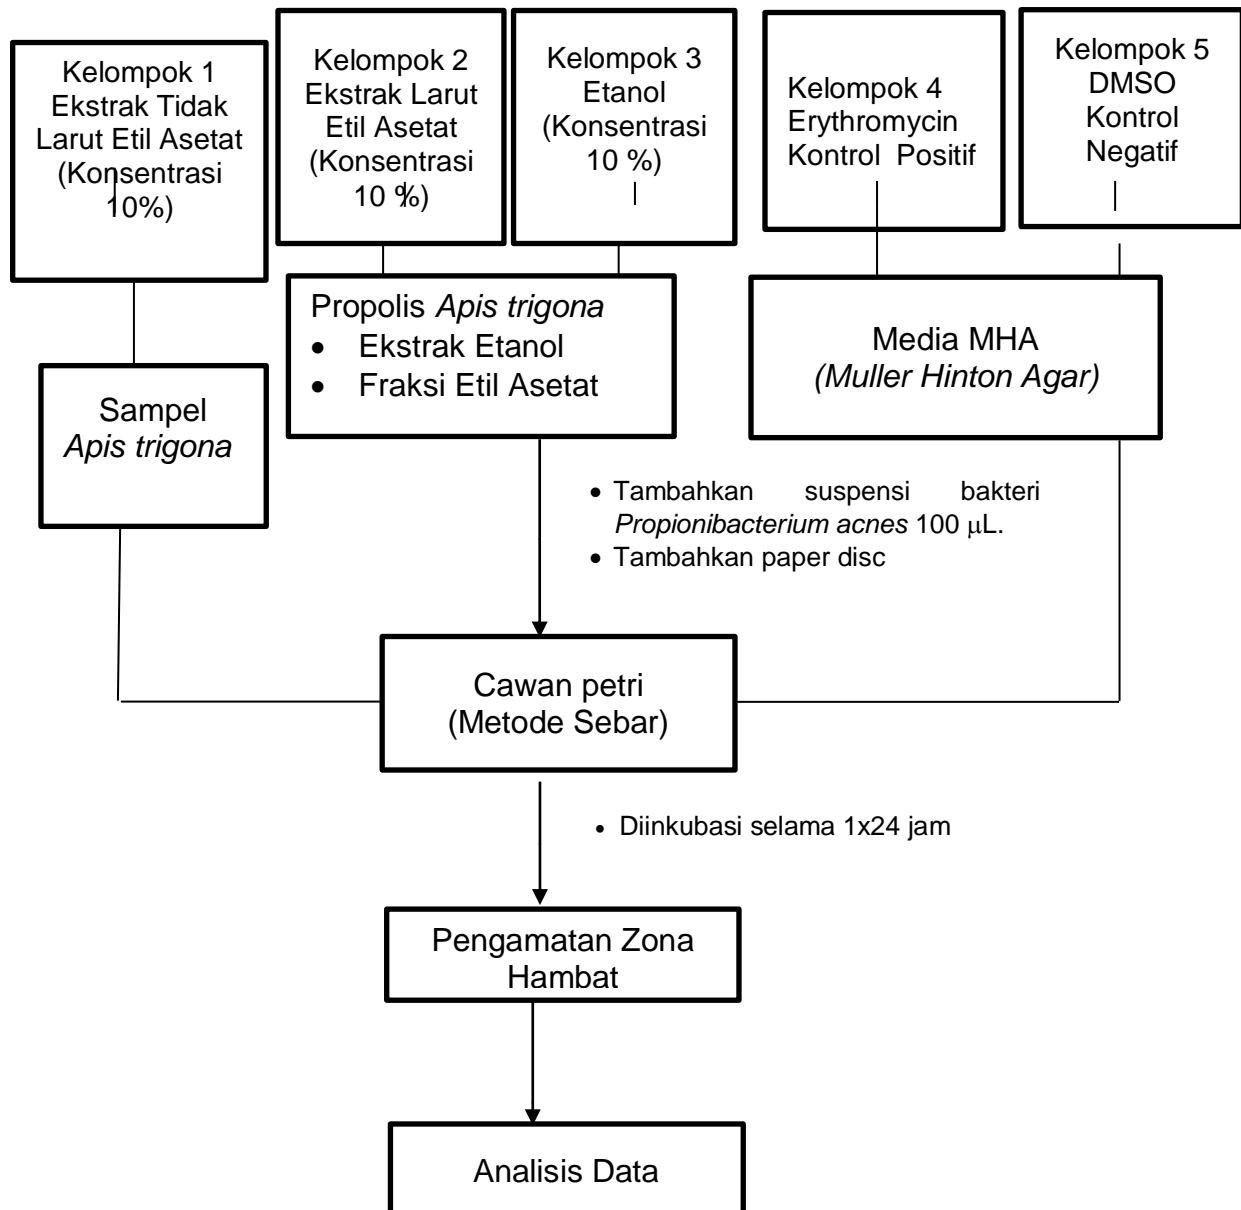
Kelompok 1 Ekstrak Tidak Larut Etil Asetat (Konsentrasi 10%)

Kelompok 2 Ekstrak Larut Etil Asetat (Konsentrasi 10 %)

Kelompok 3 Etanol (Konsentrasi 10 %)

Kelompok 4 Erythromycin Kontrol Positif

Kelompok 5 DMSO Kontrol Negatif

Propolis *Apis trigona*
- Ekstrak Etanol
- Fraksi Etil Asetat

Media MHA *(Muller Hinton Agar)*

Sampel *Apis trigona*

- Tambahkan suspensi bakteri *Propionibacterium acnes* 100 $\mu$L.
- Tambahkan paper disc

Cawan petri (Metode Sebar)

- Diinkubasi selama 1x24 jam

Pengamatan Zona Hambat

Analisis Data